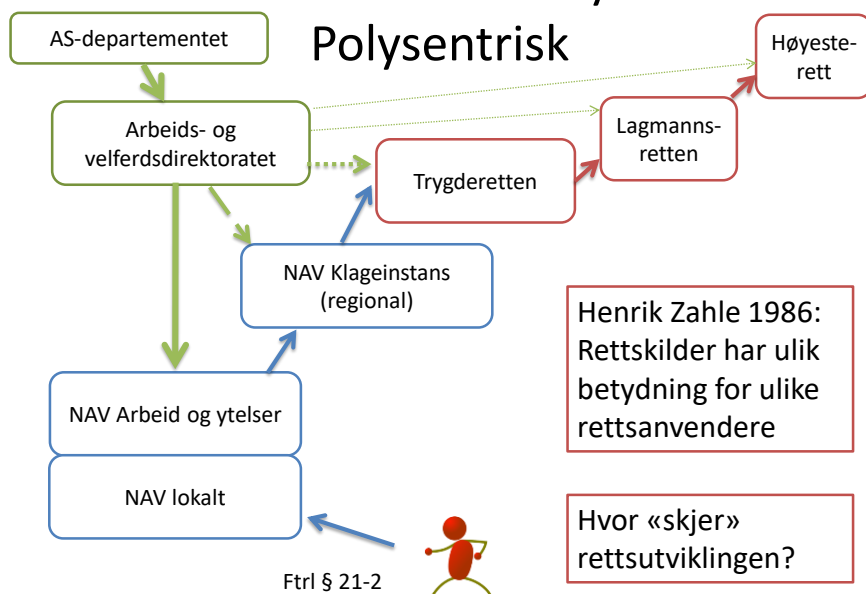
Polysentrisk

AS-departementet

Arbeids- og velferdsdirektoratet

Trygderetten

Lagmannsretten

Høyesterett

NAV Klageinstans (regional)

NAV Arbeid og ytelser

NAV lokalt

Henrik Zahle 1986: Rettskilder har ulik betydning for ulike rettsanvendere

Hvor «skjer» rettsutviklingen?

Ftrl § 21-2